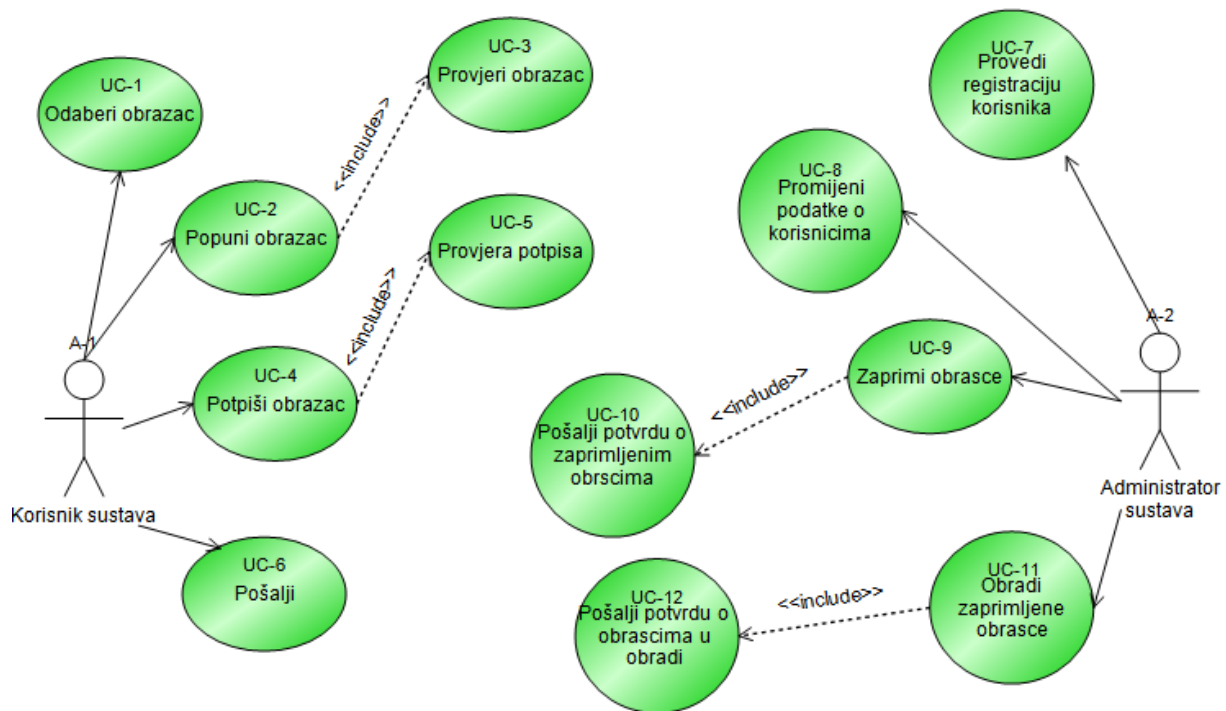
UC-1
Odaberi obrazac

UC-3
Provjeri obrazac

<<include>>

UC-2
Popuni obrazac

UC-5
Provjera potpisa

<<include>>

A-1

UC-4
Potpiši obrazac

Korisnik sustava

UC-6
Pošalji

UC-7
Provedi registraciju korisnika

UC-8
Promijeni podatke o korisnicima

A-2

UC-9
Zaprimi obrasce

<<include>>

UC-10
Pošalji potvrdu o zaprimljenim obrscima

Administrator sustava

UC-11
Obradi zaprimljene obrasce

<<include>>

UC-12
Pošalji potvrdu o obrascima u obradi